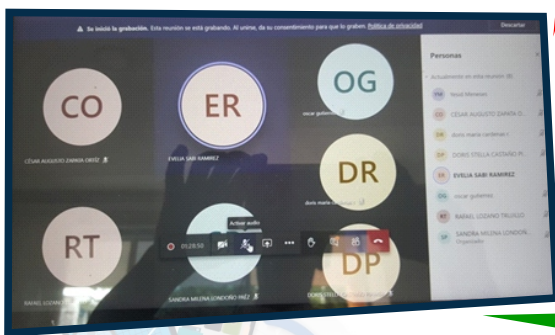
Se inició la grabación. Esta reunión se está grabando. Al unirse, da su consentimiento para que lo graben. Política de privacidad

Descartar

CO
CÉSAR AUGUSTO ZAPATA ORTIZ

ER
EVELIA SABI RAMIREZ

OG
oscar gutierrez

DR
doris maria cardenas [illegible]

RT
RAFAEL LOZANO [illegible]

SANDRA MILENA LONDOÑO PÁEZ

DP
DORIS STELLA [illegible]

01:28:50

Activar audio

Personas

Actualmente en esta reunión (8)

YM Yesid Meneses
CO CÉSAR AUGUSTO ZAPATA O...
DC doris maria cardenas r
DP DORIS STELLA CASTAÑO P...
ER EVELIA SABI RAMIREZ
OG oscar gutierrez
RT RAFAEL LOZANO TRUJILLO
SP SANDRA MILENA LONDOÑ...
Organizador